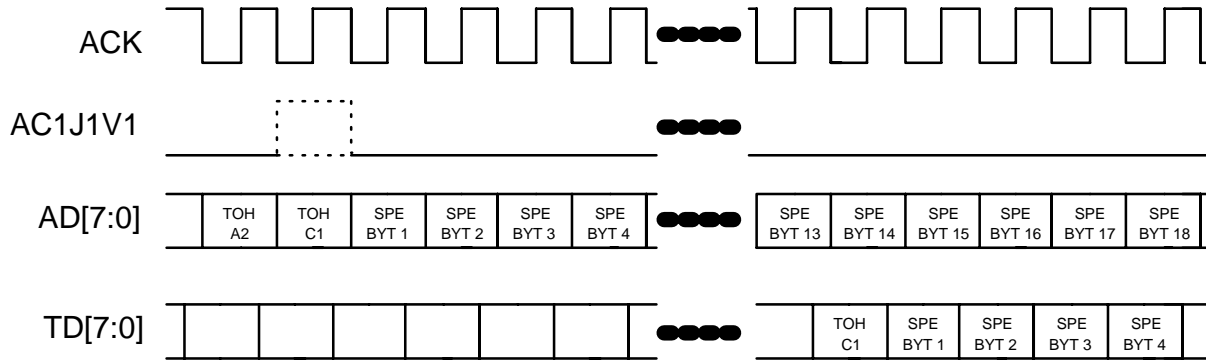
ACK

AC1J1V1

AD[7:0]

TOH A2 | TOH C1 | SPE BYT 1 | SPE BYT 2 | SPE BYT 3 | SPE BYT 4 | SPE BYT 13 | SPE BYT 14 | SPE BYT 15 | SPE BYT 16 | SPE BYT 17 | SPE BYT 18

TD[7:0]

TOH C1 | SPE BYT 1 | SPE BYT 2 | SPE BYT 3 | SPE BYT 4